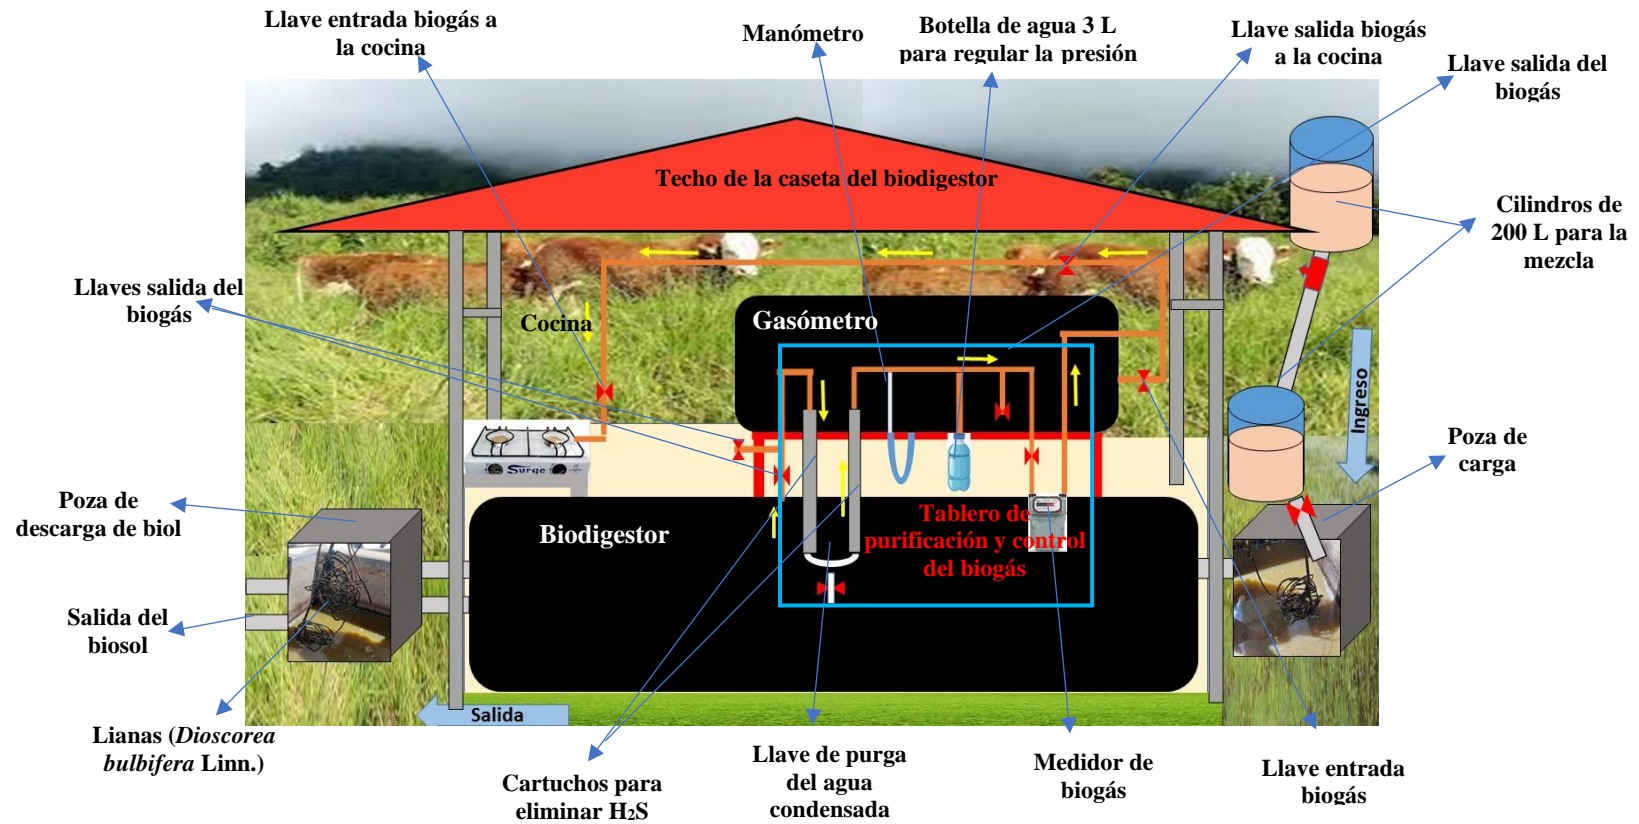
Llave entrada biogás a la cocina

Manómetro

Botella de agua 3 L para regular la presión

Llave salida biogás a la cocina

Llave salida del biogás

Techo de la caseta del biodigestor

Cilindros de 200 L para la mezcla

Llaves salida del biogás

Cocina

Gasómetro

Ingreso

Poza de carga

Surge

Poza de descarga de biol

Biodigestor

Tablero de purificación y control del biogás

Salida del biosol

Salida

Lianas (*Dioscorea bulbifera* Linn.)

Cartuchos para eliminar $H_2S$

Llave de purga del agua condensada

Medidor de biogás

Llave entrada biogás